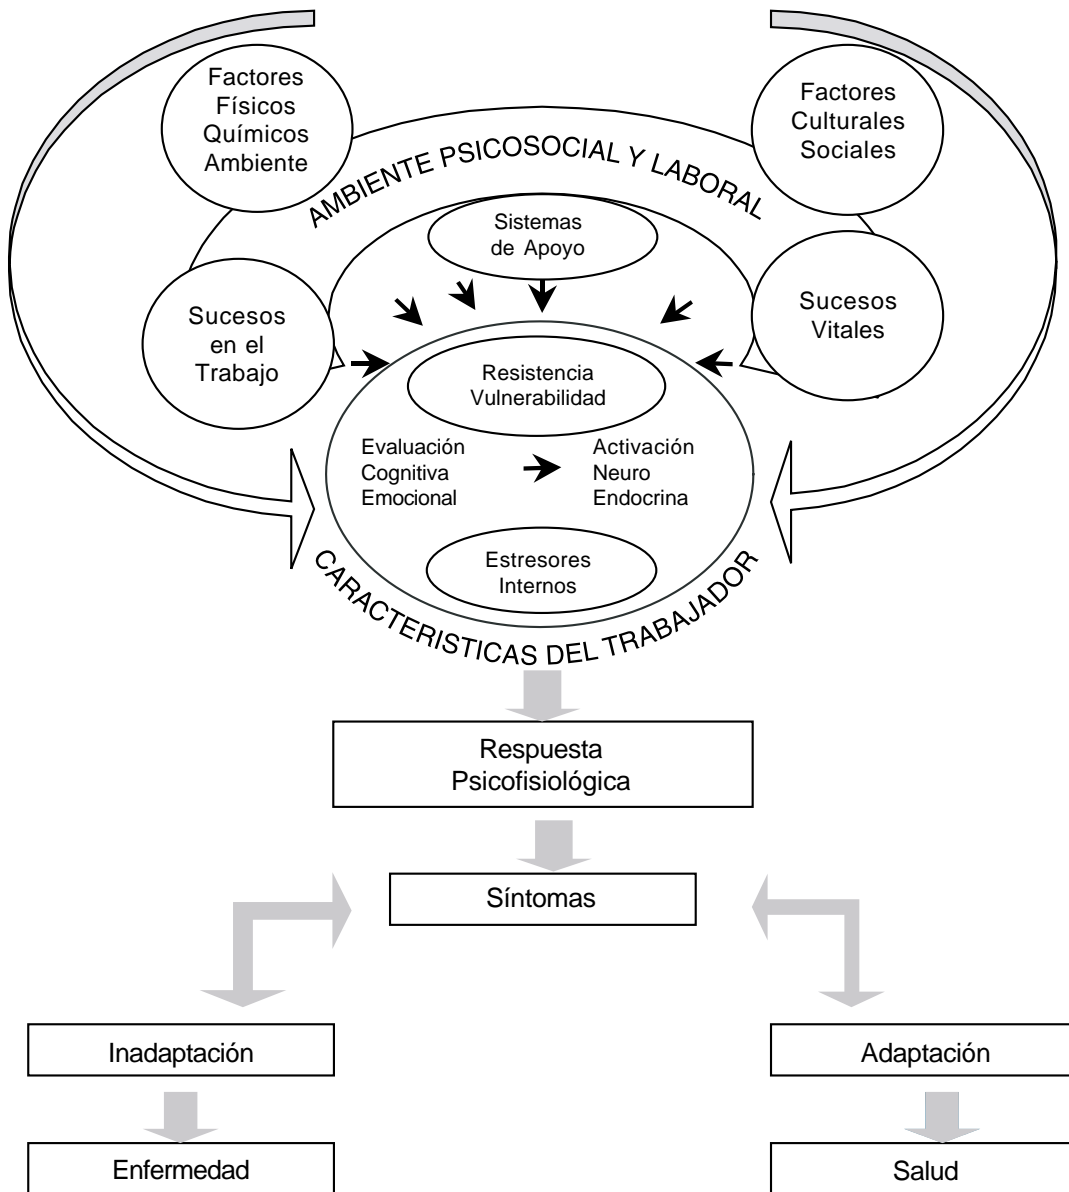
Factores Físicos Químicos Ambiente

Factores Culturales Sociales

AMBIENTE PSICOSOCIAL Y LABORAL

Sistemas de Apoyo

Sucesos en el Trabajo

Sucesos Vitales

Resistencia Vulnerabilidad

Evaluación Cognitiva Emocional

Activación Neuro Endocrina

Estresores Internos

CARACTERISTICAS DEL TRABAJADOR

Respuesta Psicofisiológica

Síntomas

Inadaptación

Adaptación

Enfermedad

Salud